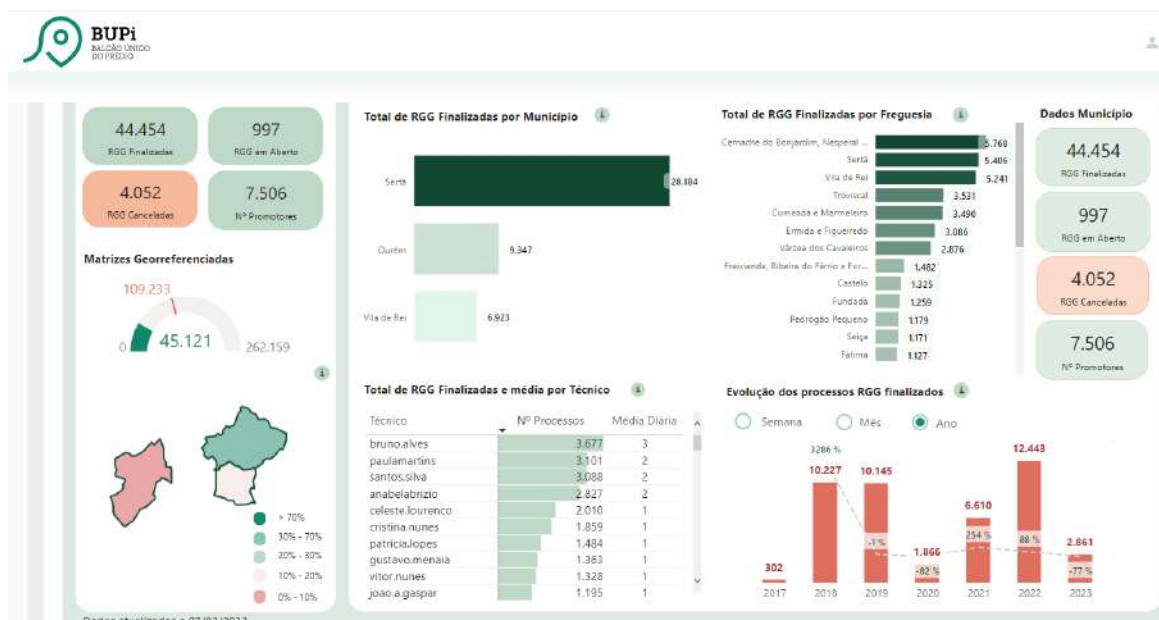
BUPi
BALCÃO ÚNICO DO PRÉDIO

44.454
RGG Finalizadas

997
RGG em Aberto

4.052
RGG Canceladas

7.506
Nº Promotores

Matrizes Georreferenciadas

109.233
0 45.121 262.159

> 70%
30% - 70%
20% - 30%
10% - 20%
0% - 10%

Total de RGG Finalizadas por Municipio

Sertã 28.184
Ourém 9.347
Vila de Rei 6.923

Total de RGG Finalizadas por Freguesia

Cernache do Bonjardim, Nesperal ... 5.760
Sertã 5.406
Vila de Rei 5.241
Troviscal 3.531
Cumeada e Marmeleiro 3.490
Ermida e Figueiredo 3.086
Várzea dos Cavaleiros 2.876
Freixianda, Ribeira do Fárrio e For... 1.482
Castelo 1.325
Fundada 1.259
Pedrógão Pequeno 1.179
Seiça 1.171
Fátima 1.127

Dados Município

44.454
RGG Finalizadas

997
RGG em Aberto

4.052
RGG Canceladas

7.506
Nº Promotores

Total de RGG Finalizadas e média por Técnico

| Técnico | Nº Processos | Média Diária |
|---|---|---|
| bruno.alves | 3.677 | 3 |
| paulamartins | 3.101 | 2 |
| santos.silva | 3.088 | 2 |
| anabelabrizio | 2.827 | 2 |
| celeste.lourenco | 2.010 | 1 |
| cristina.nunes | 1.859 | 1 |
| patricia.lopes | 1.484 | 1 |
| gustavo.menaia | 1.363 | 1 |
| vitor.nunes | 1.328 | 1 |
| joao.a.gaspar | 1.195 | 1 |

Evolução dos processos RGG finalizados

Semana Mês Ano

3286 %
302 10.227 10.145 1.866 6.610 12.443 2.861
-1 % -82 % 254 % 88 % -77 %
2017 2018 2019 2020 2021 2022 2023

Dados atualizados a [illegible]